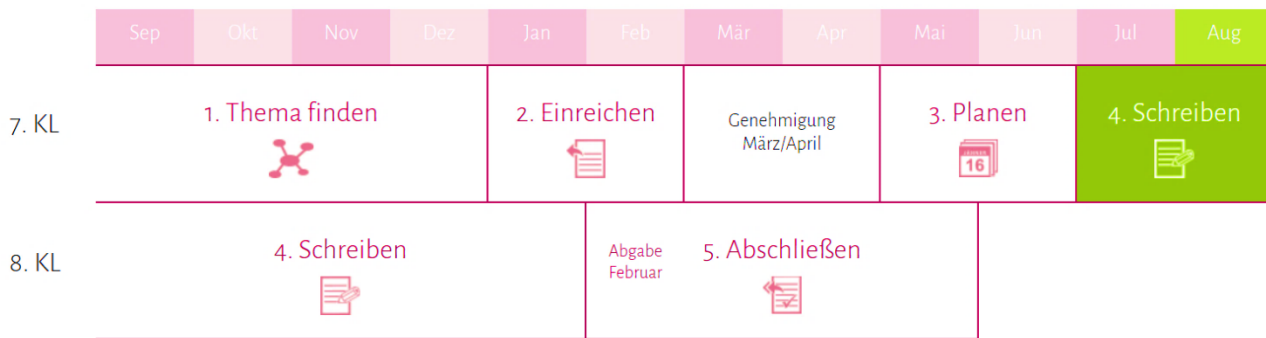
| | Sep | Okt | Nov | Dez | Jan | Feb | Mär | Apr | Mai | Jun | Jul | Aug |
|---|---|---|---|---|---|---|---|---|---|---|---|---|
| 7. KL | 1. Thema finden | | | | 2. Einreichen | | Genehmigung März/April | | 3. Planen 16 | | 4. Schreiben | |
| 8. KL | 4. Schreiben | | | | | Abgabe Februar 5. Abschließen | | | | | | |